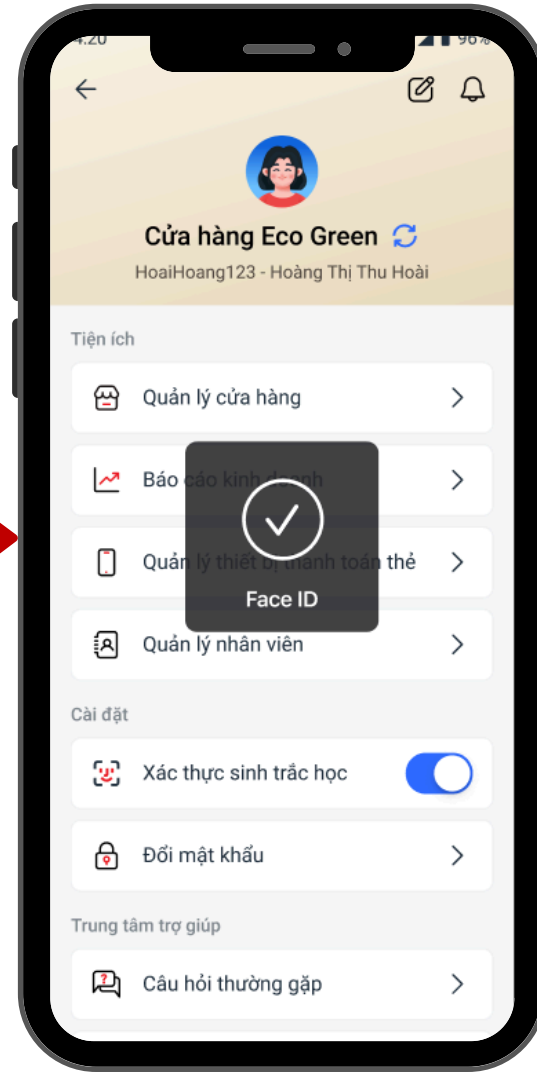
4:20 96%

Cửa hàng Eco Green

HoaiHoang123 - Hoàng Thị Thu Hoài

Tiện ích

Quản lý cửa hàng

Báo cáo kinh doanh

Quản lý thiết bị thanh toán thẻ

Face ID

Quản lý nhân viên

Cài đặt

Xác thực sinh trắc học

Đổi mật khẩu

Trung tâm trợ giúp

Câu hỏi thường gặp